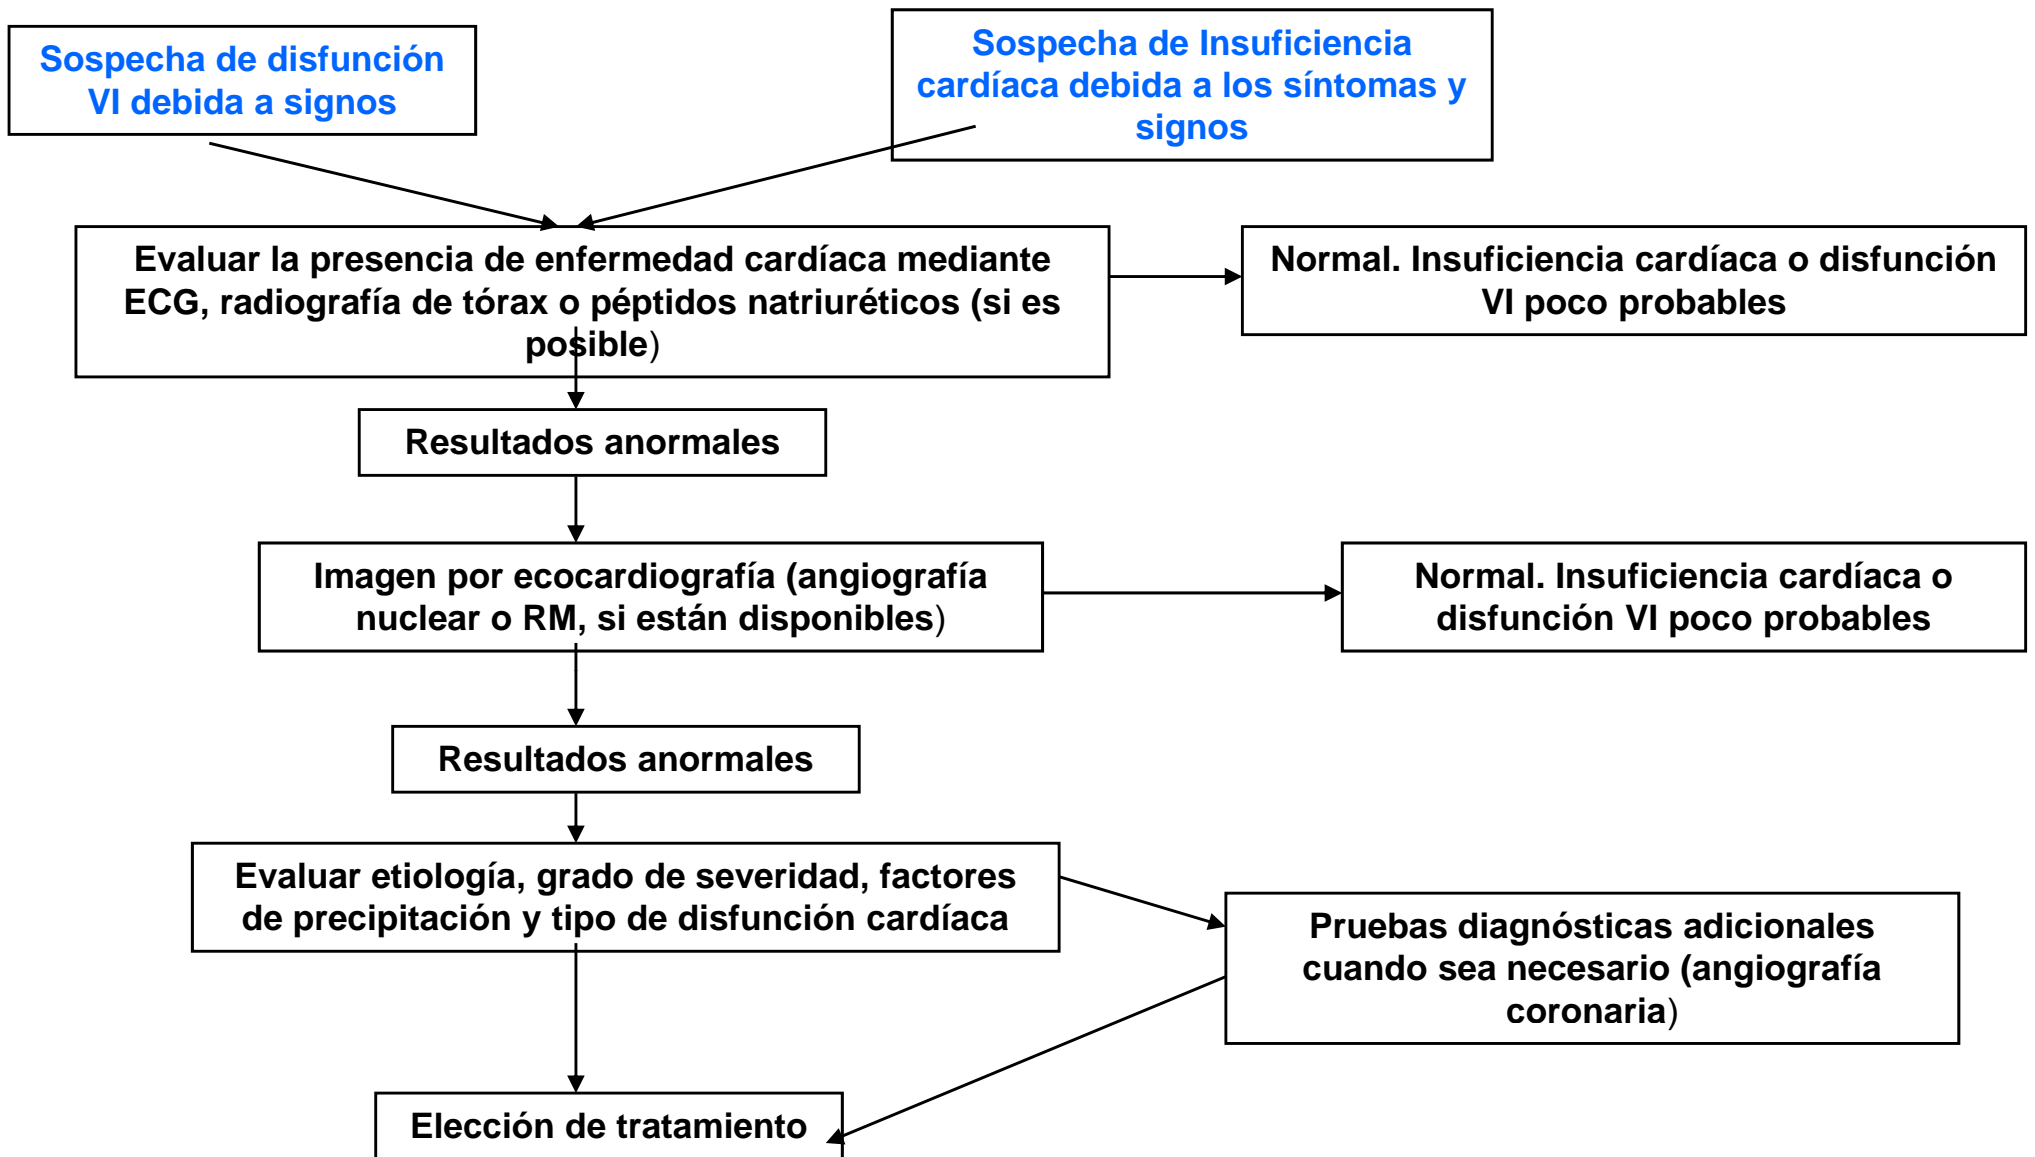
Sospecha de disfunción VI debida a signos

Sospecha de Insuficiencia cardíaca debida a los síntomas y signos

Evaluar la presencia de enfermedad cardíaca mediante ECG, radiografía de tórax o péptidos natriuréticos (si es posible)

Normal. Insuficiencia cardíaca o disfunción VI poco probables

Resultados anormales

Imagen por ecocardiografía (angiografía nuclear o RM, si están disponibles)

Normal. Insuficiencia cardíaca o disfunción VI poco probables

Resultados anormales

Evaluar etiología, grado de severidad, factores de precipitación y tipo de disfunción cardíaca

Pruebas diagnósticas adicionales cuando sea necesario (angiografía coronaria)

Elección de tratamiento